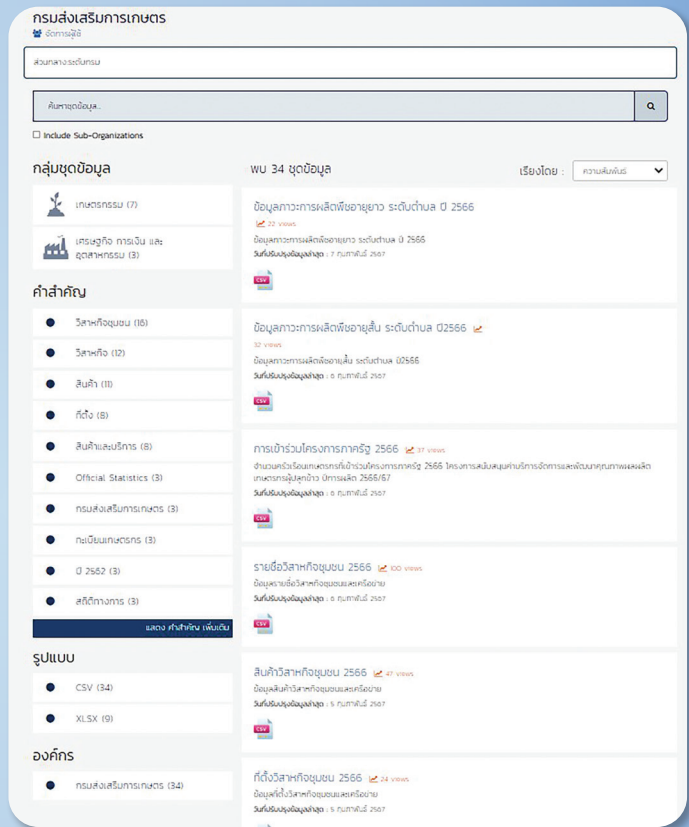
กรมส่งเสริมการเกษตร
จัดการผู้ใช้

ส่วนกลาง ระดับกรม

ค้นหาชุดข้อมูล...

Include Sub-Organizations

กลุ่มชุดข้อมูล

เกษตรกรรม (7)

เศรษฐกิจ การเงิน และ อุตสาหกรรม (3)

คำสำคัญ

วิสาหกิจชุมชน (16)

วิสาหกิจ (12)

สินค้า (11)

ที่ตั้ง (8)

สินค้าและบริการ (8)

Official Statistics (3)

กรมส่งเสริมการเกษตร (3)

ทะเบียนเกษตรกร (3)

ปี 2562 (3)

สถิติทางการ (3)

แสดง คำสำคัญ เพิ่มเติม

รูปแบบ

CSV (34)

XLSX (9)

องค์กร

กรมส่งเสริมการเกษตร (34)

พบ 34 ชุดข้อมูล

เรียงโดย : ความสัมพันธ์

ข้อมูลภาวะการผลิตพืชอายุยาว ระดับตำบล ปี 2566
22 views
ข้อมูลภาวะการผลิตพืชอายุยาว ระดับตำบล ปี 2566
วันที่ปรับปรุงข้อมูลล่าสุด : 7 กุมภาพันธ์ 2567
CSV

ข้อมูลภาวะการผลิตพืชอายุสั้น ระดับตำบล ปี2566
32 views
ข้อมูลภาวะการผลิตพืชอายุสั้น ระดับตำบล ปี2566
วันที่ปรับปรุงข้อมูลล่าสุด : 6 กุมภาพันธ์ 2567
CSV

การเข้าร่วมโครงการภาครัฐ 2566 37 views
จำนวนครัวเรือนเกษตรกรที่เข้าร่วมโครงการภาครัฐ 2566 โครงการสนับสนุนค่าบริการจัดการและพัฒนาคุณภาพผลผลิต เกษตรกรผู้ปลูกข้าว ปีการผลิต 2566/67
วันที่ปรับปรุงข้อมูลล่าสุด : 6 กุมภาพันธ์ 2567
CSV

รายชื่อวิสาหกิจชุมชน 2566 100 views
ข้อมูลรายชื่อวิสาหกิจชุมชนและเครือข่าย
วันที่ปรับปรุงข้อมูลล่าสุด : 6 กุมภาพันธ์ 2567
CSV

สินค้าวิสาหกิจชุมชน 2566 47 views
ข้อมูลสินค้าวิสาหกิจชุมชนและเครือข่าย
วันที่ปรับปรุงข้อมูลล่าสุด : 5 กุมภาพันธ์ 2567
CSV

ที่ตั้งวิสาหกิจชุมชน 2566 24 views
ข้อมูลที่ตั้งวิสาหกิจชุมชนและเครือข่าย
วันที่ปรับปรุงข้อมูลล่าสุด : 5 กุมภาพันธ์ 2567